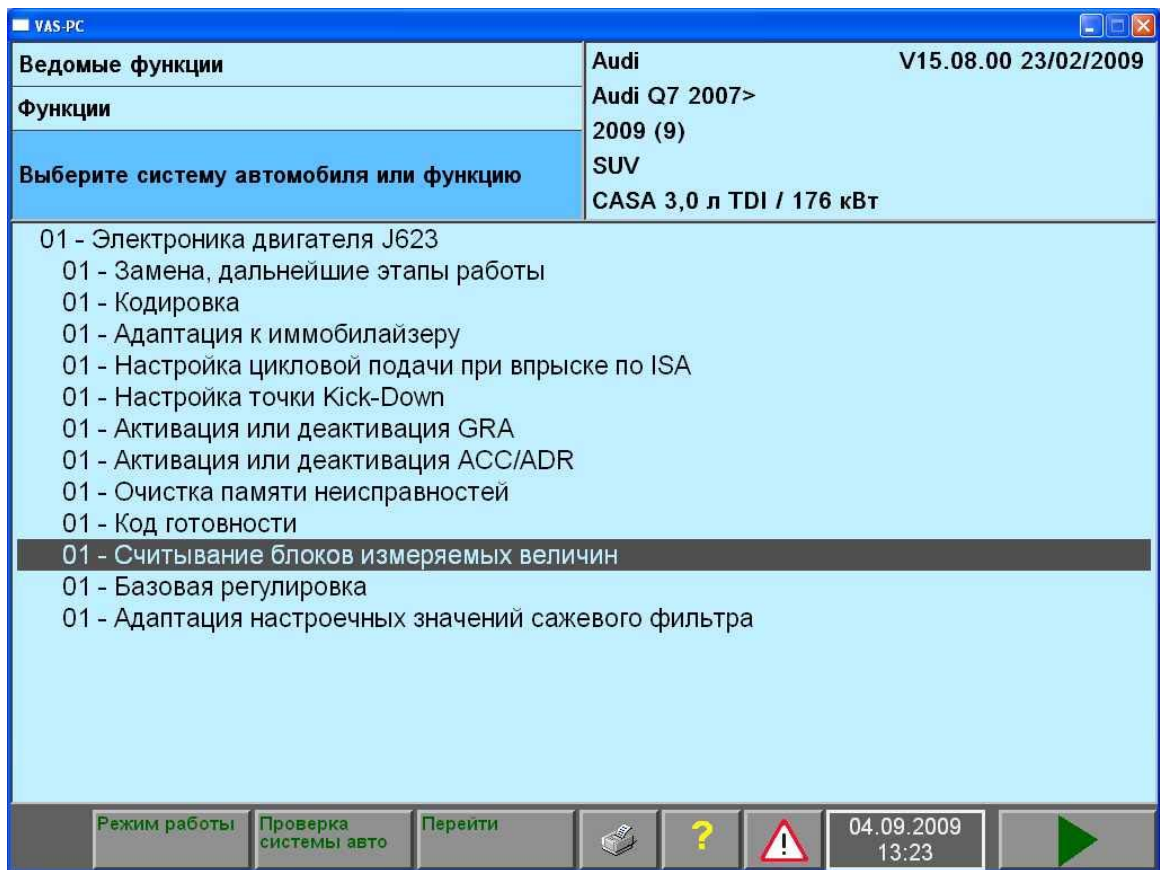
VAS-PC

Ведомые функции

Функции

Выберите систему автомобиля или функцию

Audi V15.08.00 23/02/2009
Audi Q7 2007>
2009 (9)
SUV
CASA 3,0 л TDI / 176 кВт

01 - Электроника двигателя J623
01 - Замена, дальнейшие этапы работы
01 - Кодировка
01 - Адаптация к иммобилайзеру
01 - Настройка цикловой подачи при впрыске по ISA
01 - Настройка точки Kick-Down
01 - Активация или деактивация GRA
01 - Активация или деактивация ACC/ADR
01 - Очистка памяти неисправностей
01 - Код готовности
01 - Считывание блоков измеряемых величин
01 - Базовая регулировка
01 - Адаптация настроечных значений сажевого фильтра

Режим работы
Проверка системы авто
Перейти
?
04.09.2009
13:23